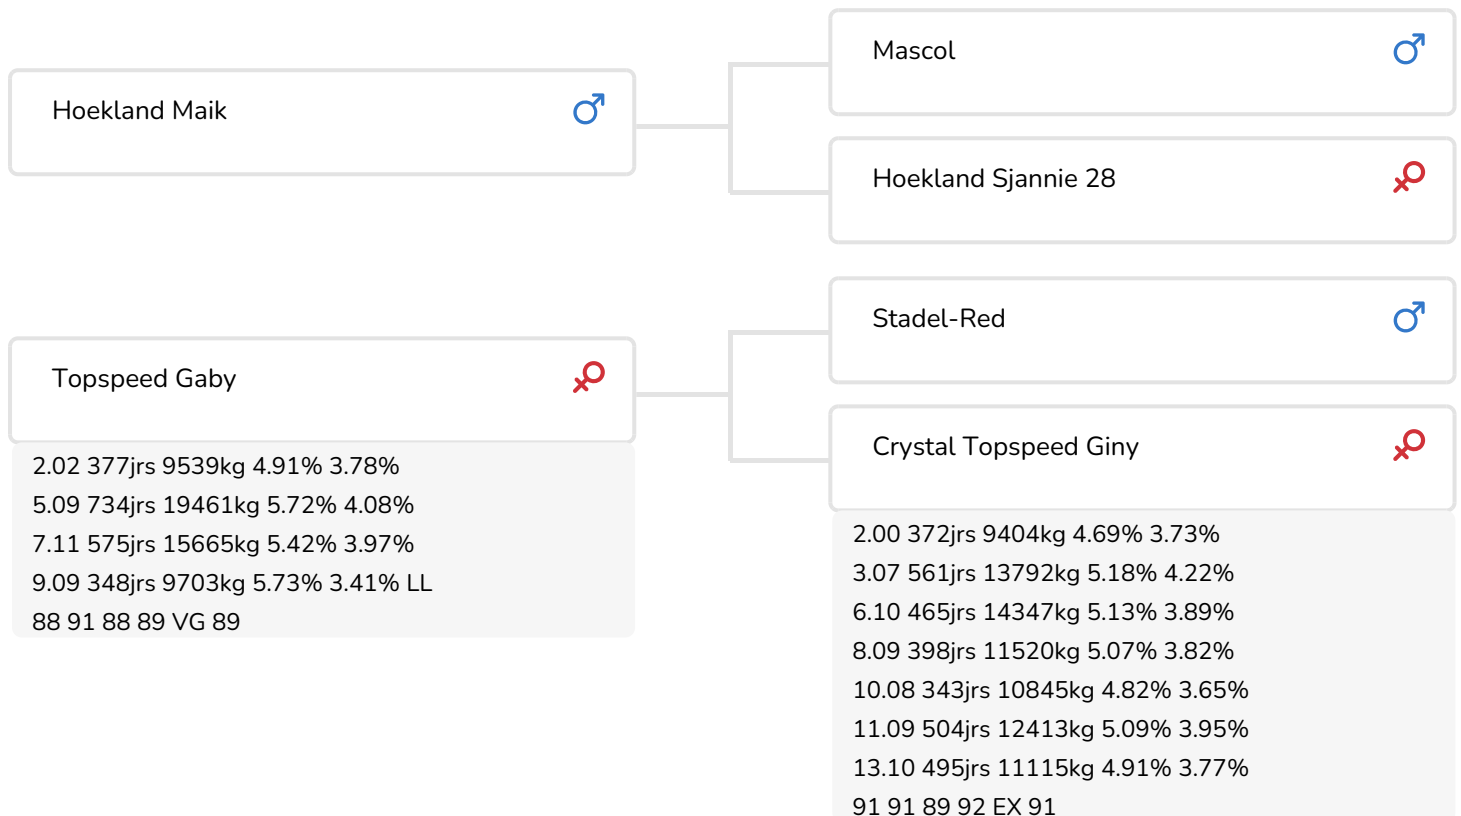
Hoekland Maik ♂

Mascol ♂

Hoekland Sjannie 28 ♀

Topspeed Gaby ♀

2.02 377jrs 9539kg 4.91% 3.78%
5.09 734jrs 19461kg 5.72% 4.08%
7.11 575jrs 15665kg 5.42% 3.97%
9.09 348jrs 9703kg 5.73% 3.41% LL
88 91 88 89 VG 89

Stadel-Red ♂

Crystal Topspeed Giny ♀

2.00 372jrs 9404kg 4.69% 3.73%
3.07 561jrs 13792kg 5.18% 4.22%
6.10 465jrs 14347kg 5.13% 3.89%
8.09 398jrs 11520kg 5.07% 3.82%
10.08 343jrs 10845kg 4.82% 3.65%
11.09 504jrs 12413kg 5.09% 3.95%
13.10 495jrs 11115kg 4.91% 3.77%
91 91 89 92 EX 91